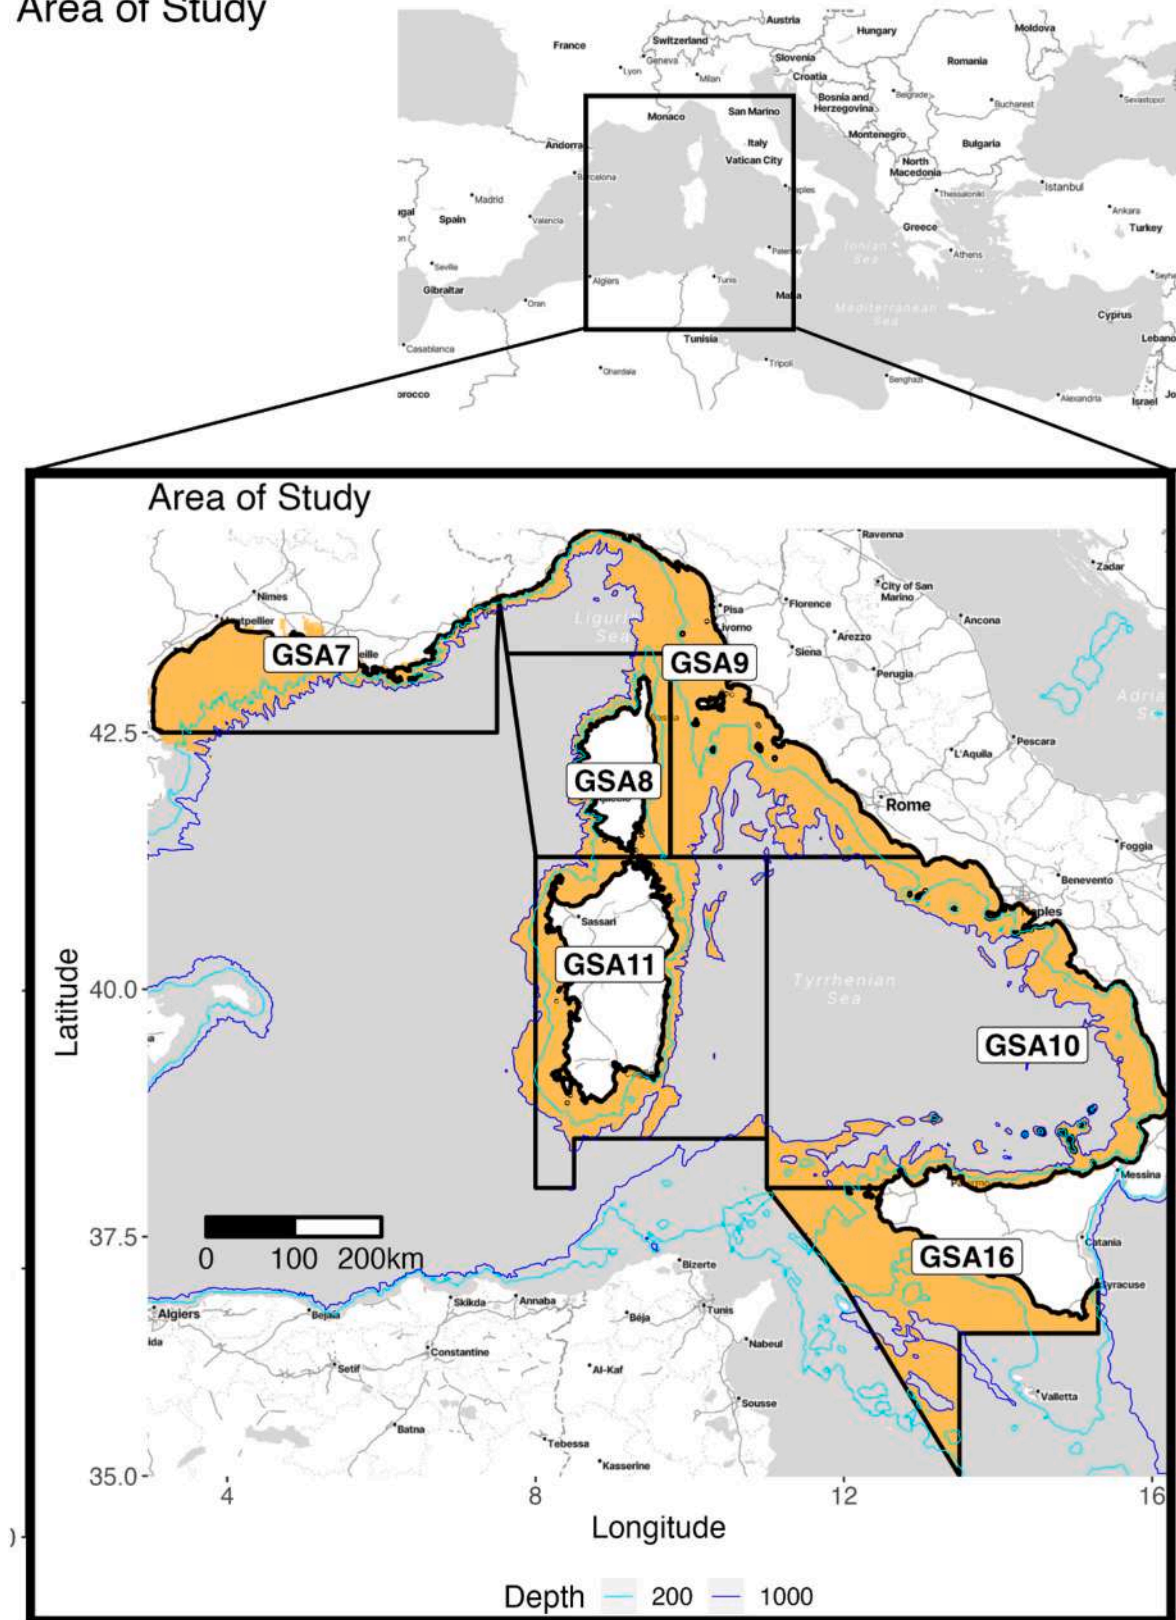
Area of Study

Austria
Hungary
Moldova
France
Switzerland
Geneva
Lyon
Milan
Slovenia
Croatia
Romania
Bosnia and Herzegovina
Belgrade
Bucharest
Sevastopol
Monaco
San Marino
Andorra
Italy
Vatican City
Montenegro
Bulgaria
Barcelona
North Macedonia
Madrid
Naples
Thessaloniki
Istanbul
Spain
Valencia
Ankara
Turkey
Greece
Ionian Sea
Athens
Seville
Palermo
Gibraltar
Algiers
Tunis
Malta
Oran
Mediterranean Sea
Cyprus
Casablanca
Tunisia
Lebanon
Tripoli
Ghardaia
Benghazi
Morocco
Alexandria
Israel

Area of Study

Ravenna
Zadar
City of San Marino
Nimes
Florence
Montpellier
Pisa
Ancona
Livorno
Ligurian Sea
Arezzo
GSA7
GSA9
Siena
Perugia
42.5
Adriatic Sea
Pescara
L'Aquila
GSA8
Rome
Foggia
Benevento
Naples
Sassari
GSA11
Latitude
40.0
Tyrrhenian Sea
GSA10
Messina
37.5
0 100 200km
Catania
GSA16
Bizerte
Syracuse
Algiers
Skikda
Annaba
Tunis
Bejaia
Béja
Nabeul
Constantine
Setif
Al-Kaf
Valletta
Sousse
Batna
Tebessa
Kasserine
35.0
4
8
12
16
Longitude

Depth 200 1000